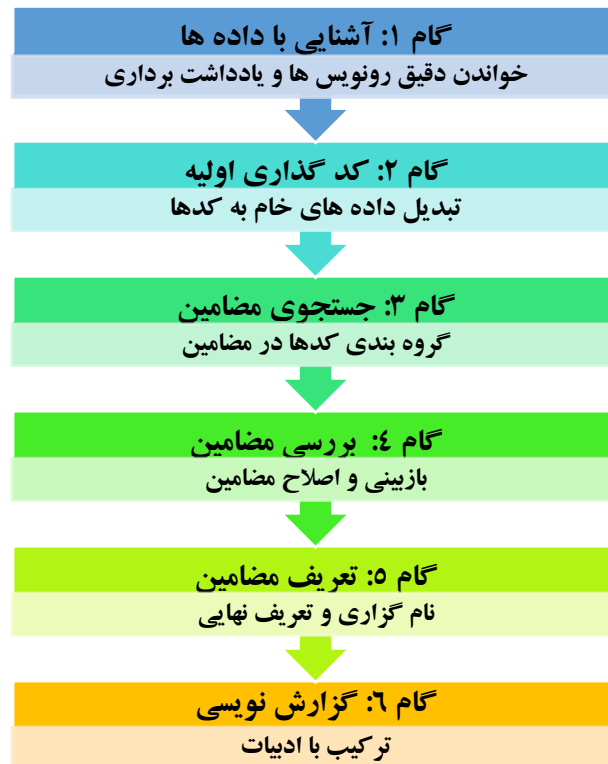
گام ۱: آشنایی با داده ها
خواندن دقیق رونویس ها و یادداشت برداری

گام ۲: کد گذاری اولیه
تبدیل داده های خام به کدها

گام ۳: جستجوی مضامین
گروه بندی کدها در مضامین

گام ٤: بررسی مضامین
بازبینی و اصلاح مضامین

گام ٥: تعریف مضامین
نام گزاری و تعریف نهایی

گام ٦: گزارش نویسی
ترکیب با ادبیات